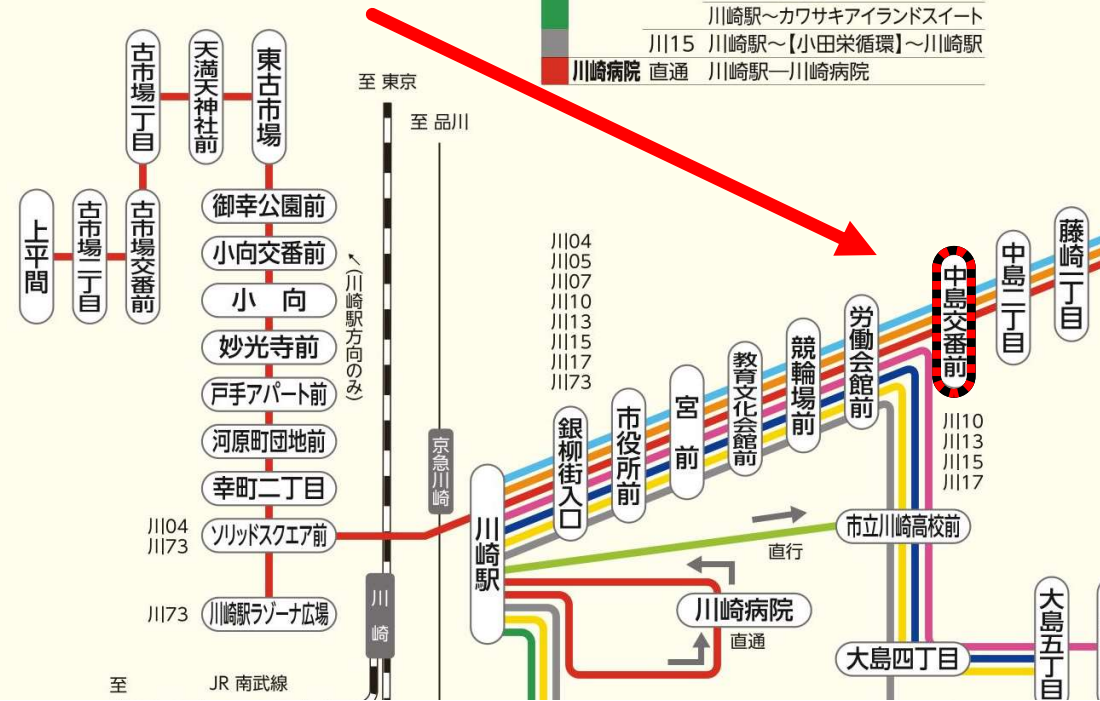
川崎駅～カワサキアイランドスイート
川15 川崎駅～【小田栄循環】～川崎駅
川崎病院 直通 川崎駅―川崎病院

古市場一丁目
天満天神社前
東古市場
上平間
古市場二丁目
古市場交番前
御幸公園前
小向交番前
小向
妙光寺前
戸手アパート前
河原町団地前
幸町二丁目
川04
川73
ソリッドスクエア前
川73
川崎駅ラゾーナ広場
至 東京
至 品川
（川崎駅方向のみ）
京急川崎
川崎
至
JR 南武線

川04
川05
川07
川10
川13
川15
川17
川73
川崎駅
銀柳街入口
市役所前
宮前
教育文化会館前
競輪場前
労働会館前
中島交番前
中島二丁目
藤崎一丁目
川10
川13
川15
川17
市立川崎高校前
直行
川崎病院
直通
大島四丁目
大島五丁目